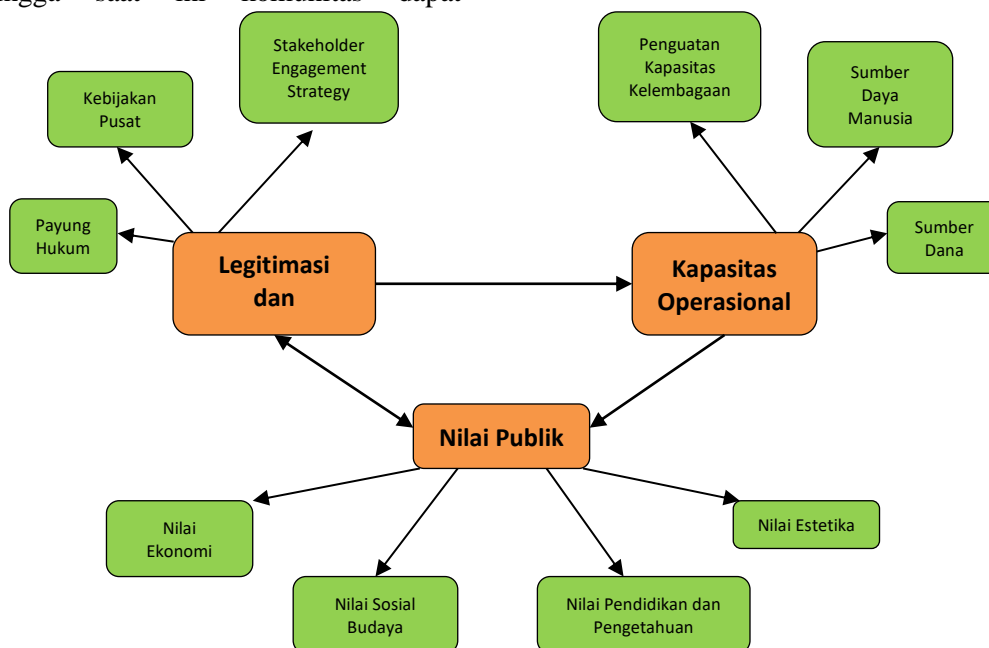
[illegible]ngga saat ini komunitas dapat

Stakeholder Engagement Strategy

Kebijakan Pusat

Payung Hukum

Legitimasi dan

Penguatan Kapasitas Kelembagaan

Sumber Daya Manusia

Sumber Dana

Kapasitas Operasional

Nilai Publik

Nilai Ekonomi

Nilai Sosial Budaya

Nilai Pendidikan dan Pengetahuan

Nilai Estetika